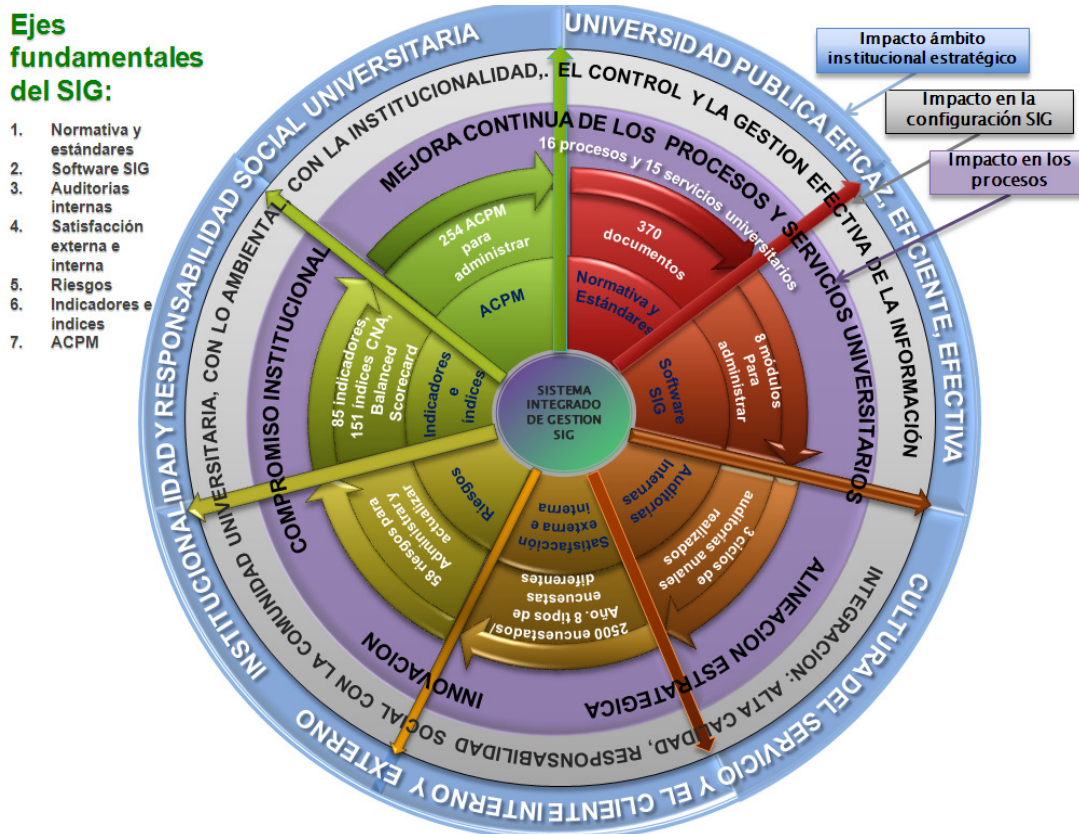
Ejes fundamentales del SIG:

1. Normativa y estándares
2. Software SIG
3. Auditorias internas
4. Satisfacción externa e interna
5. Riesgos
6. Indicadores e indices
7. ACPM

Impacto ámbito institucional estratégico

Impacto en la configuración SIG

Impacto en los procesos

UNIVERSIDAD PUBLICA EFICAZ, EFICIENTE, EFECTIVA

CULTURA DEL SERVICIO Y EL CLIENTE INTERNO Y EXTERNO

INSTITUCIONALIDAD Y RESPONSABILIDAD SOCIAL UNIVERSITARIA

CON LA INSTITUCIONALIDAD,. EL CONTROL Y LA GESTION EFECTIVA DE LA INFORMACIÓN

INTEGRACION: ALTA CALIDAD, RESPONSABILIDAD SOCIAL CON LA COMUNIDAD UNIVERSITARIA, CON LO AMBIENTAL

MEJORA CONTINUA DE LOS PROCESOS Y SERVICIOS UNIVERSITARIOS

ALINEACION ESTRATEGICA

INNOVACION

COMPROMISO INSTITUCIONAL

16 procesos y 15 servicios universitarios

370 documentos

Normativa y Estándares

8 módulos Para administrar

Software SIG

3 ciclos de auditorías anuales realizados

Auditorias Internas

2500 encuestados/ Año. 8 tipos de encuestas diferentes

Satisfacción externa e interna

58 riesgos para Administrar y actualizar

Riesgos

85 indicadores, 151 indices CNA, Balanced Scorecard

Indicadores e índices

254 ACPM para administrar

ACPM

SISTEMA INTEGRADO DE GESTION SIG